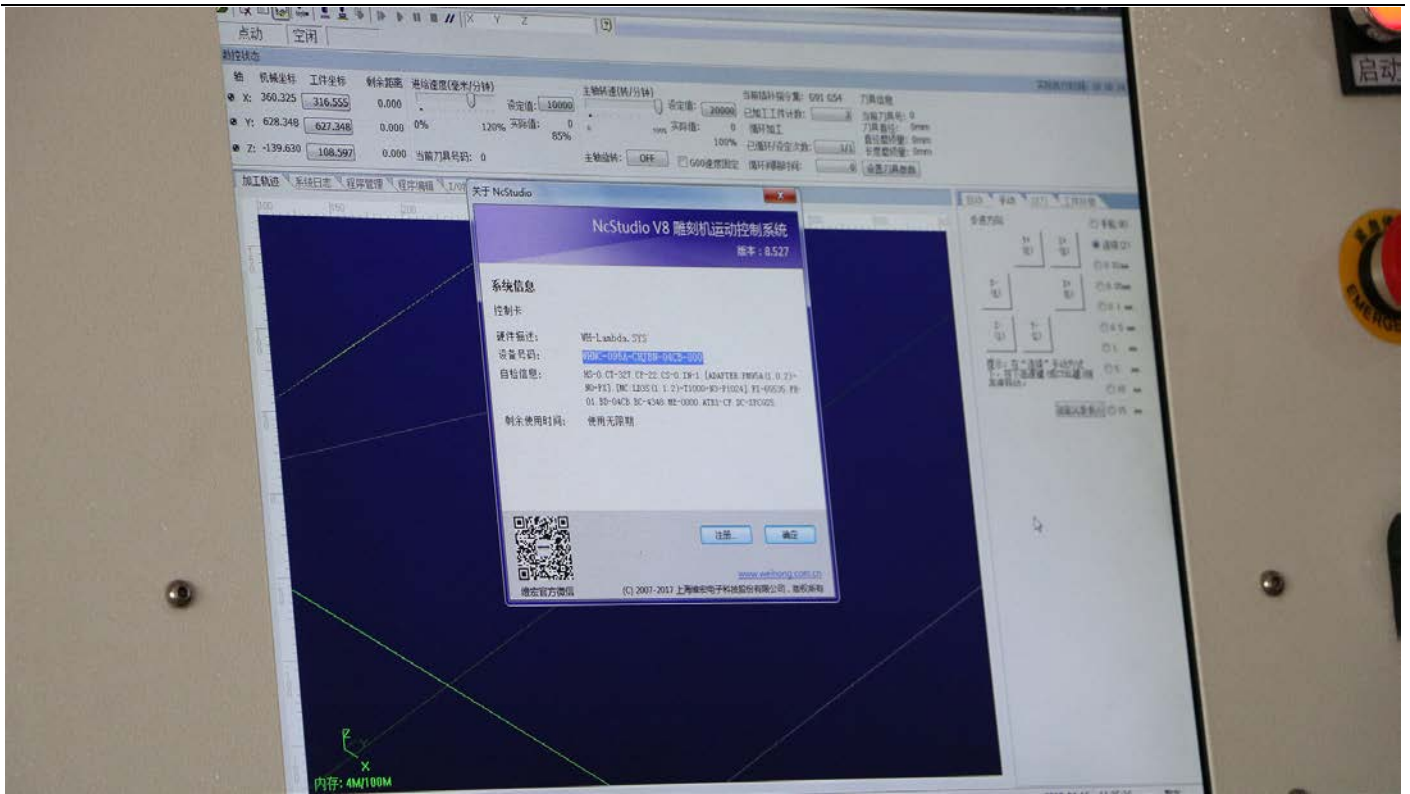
点动 空闲

数控状态

轴 机械坐标 工件坐标 剩余距离 进给速度(毫米/分钟)

X: 360.325 316.555 0.000 设定值: 10000

Y: 628.348 627.348 0.000 0% 120% 实际值: 0 85%

Z: -139.630 108.597 0.000 当前刀具号码: 0

主轴转速(转/分钟) 设定值: 20000 实际值: 0 100%

主轴旋转: OFF G00速度限定

当前插补指令集: G91 G54 刀具信息

已加工工件计数: 循环加工 已循环/设定次数: 循环间隔时间:

设置刀具参数

加工轨迹 系统日志 程序管理 程序编辑 I/O

关于 NcStudio

NcStudio V8 雕刻机运动控制系统

版本: 8.527

系统信息

控制卡

硬件描述: WH-Lambda.SYS

设备号码: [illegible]

自检信息: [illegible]

剩余使用时间: 使用无限期

注册... 确定

维宏官方微信

www.weihong.com.cn

(C) 2007-2017 上海维宏电子科技股份有限公司, 版权所有

内存: 4M/100M

启动

EMERGE